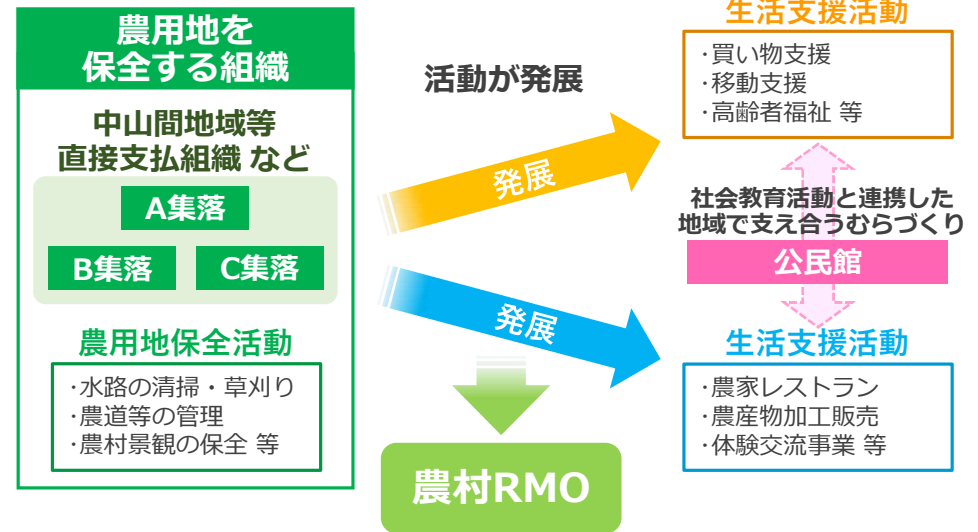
農用地を
保全する組織

中山間地域等
直接支払組織 など

A集落

B集落

C集落

農用地保全活動

・水路の清掃・草刈り
・農道等の管理
・農村景観の保全 等

活動が発展

発展

発展

農村RMO

生活支援活動

・買い物支援
・移動支援
・高齢者福祉 等

社会教育活動と連携した
地域で支え合うむらづくり

公民館

生活支援活動

・農家レストラン
・農産物加工販売
・体験交流事業 等